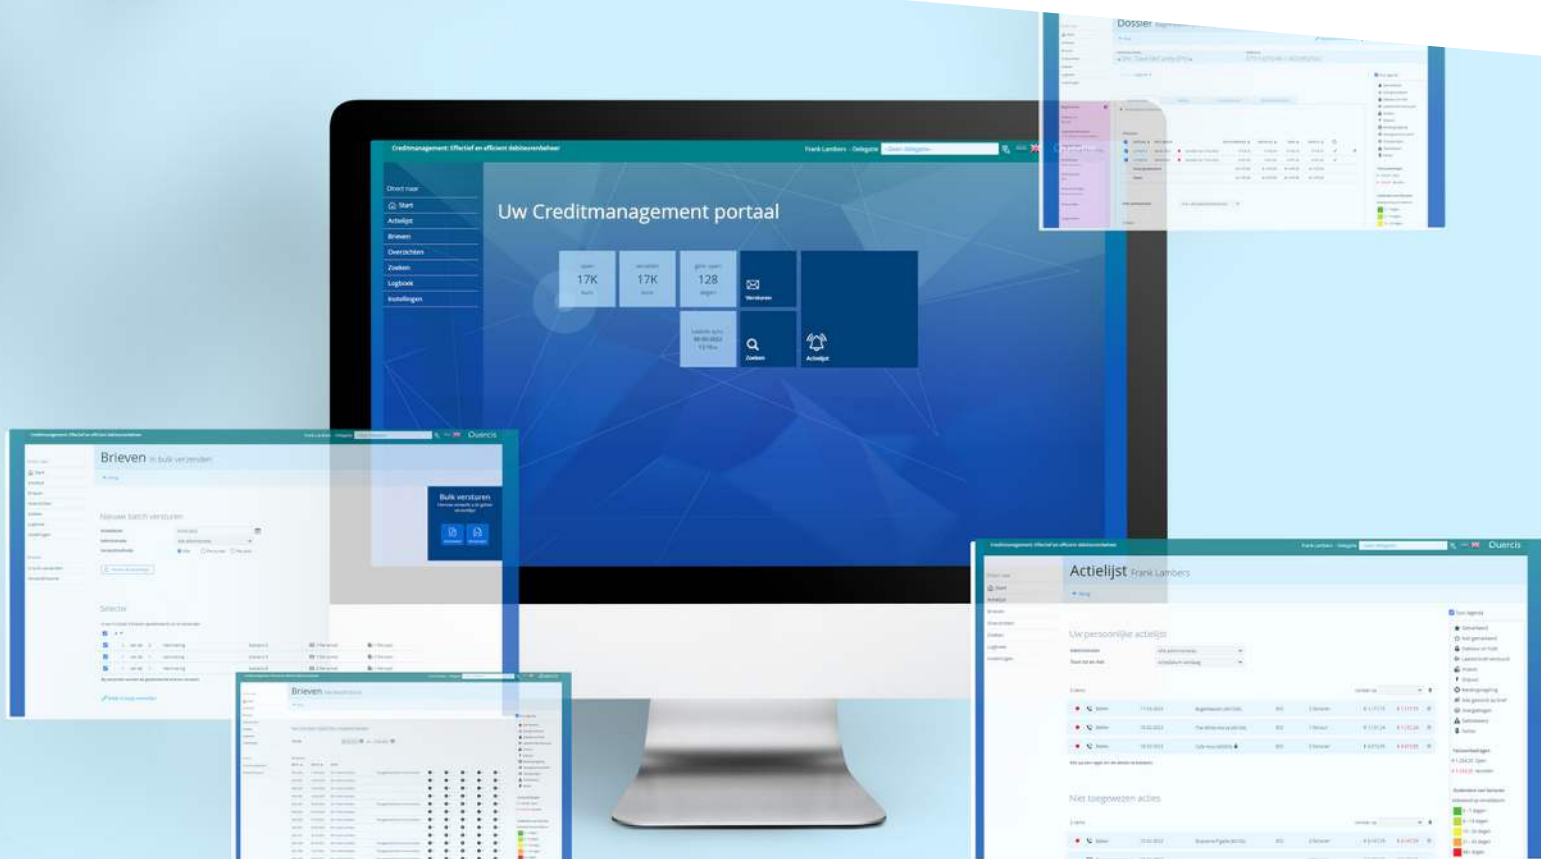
Dossier

Creditmanagement: Effectief en efficiënt debiteurenbeheer

Frank Lambers · Delegatie

Direct naar
Start
Actielijst
Brieven
Overzichten
Zoeken
Logboek
Instellingen

Uw Creditmanagement portaal

17K

17K

128

Versturen

Zoeken

Actielijst

Creditmanagement: Effectief en efficiënt debiteurenbeheer

Quercis

Brieven in bulk verzenden

Nieuwe batch versturen

Bulk versturen

Selectie

Brieven

Creditmanagement: Effectief en efficiënt debiteurenbeheer

Frank Lambers · Delegatie

Quercis

Actielijst Frank Lambers

Uw persoonlijke actielijst

Niet toegewezen acties